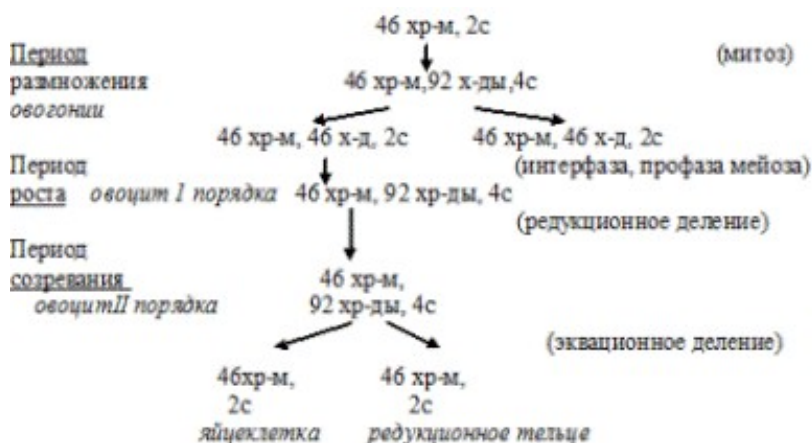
46 хр-м, 2с

Период размножения (митоз)
*овогонии*

46 хр-м,92 х-ды,4с

46 хр-м, 46 х-д, 2с 46 хр-м, 46 х-д, 2с

Период (интерфаза, профаза мейоза)
роста *овоцит I порядка* 46 хр-м, 92 хр-ды, 4с

(редукционное деление)

Период
созревания
*овоцитII порядка*

46 хр-м,
92 хр-ды, 4с

(эквационное деление)

46хр-м,
2с
*яйцеклетка*

46 хр-м,
2с
*редукционное тельце*